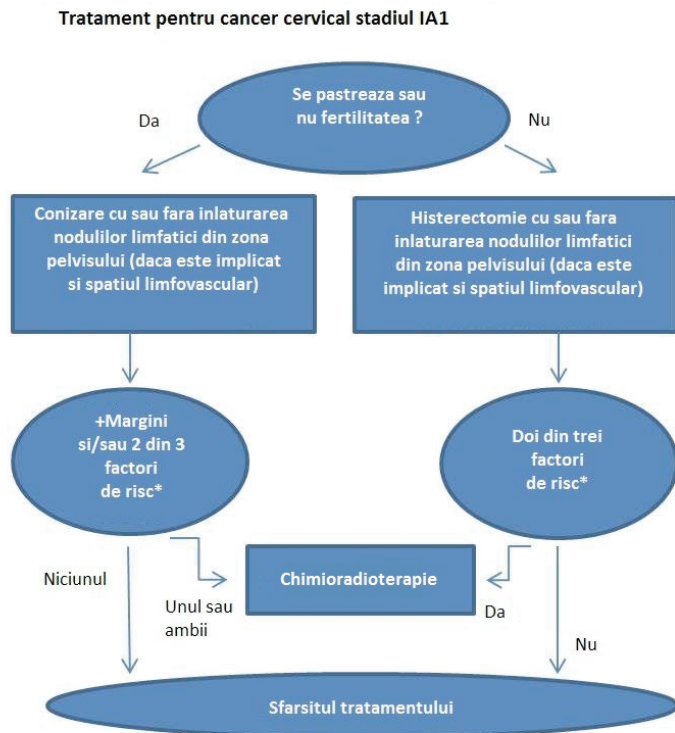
Tratament pentru cancer cervical stadiul IA1

Se pastreaza sau nu fertilitatea ?

Da

Nu

Conizare cu sau fara inlaturarea nodulilor limfatici din zona pelvisului (daca este implicat si spatiul limfovascular)

Histerectomie cu sau fara inlaturarea nodulilor limfatici din zona pelvisului (daca este implicat si spatiul limfovascular)

+Margini si/sau 2 din 3 factori de risc*

Doi din trei factori de risc*

Niciunul

Chimioradioterapie

Unul sau ambii

Da

Nu

Sfarsitul tratamentului